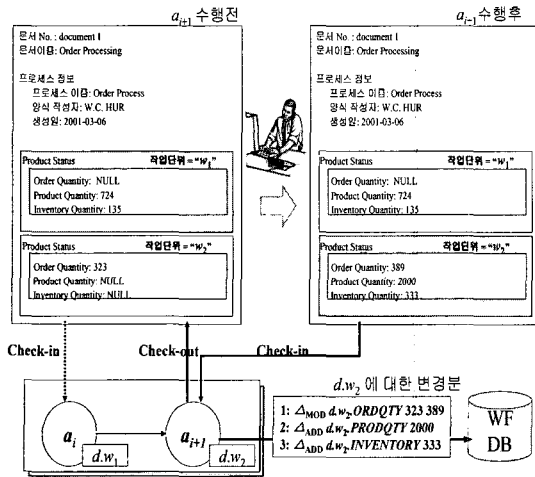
$a_{i+1}$ 수행전

문서 No. : document 1
문서이름: Order Processing

프로세스 정보
프로세스 이름: Order Process
양식 작성자: W.C. HUR
생성일: 2001-03-06

Product Status 작업단위 = "$w_1$"
Order Quantity: NULL
Product Quantity: 724
Inventory Quantity: 135

Product Status 작업단위 = "$w_2$"
Order Quantity: 323
Product Quantity: NULL
Inventory Quantity: NULL

$a_{i+1}$ 수행후

문서 No. : document 1
문서이름: Order Processing

프로세스 정보
프로세스 이름: Order Process
양식 작성자: W.C. HUR
생성일: 2001-03-06

Product Status 작업단위 = "$w_1$"
Order Quantity: NULL
Product Quantity: 724
Inventory Quantity: 135

Product Status 작업단위 = "$w_2$"
Order Quantity: 389
Product Quantity: 2000
Inventory Quantity: 333

Check-in
Check-out
Check-in

$d.w_2$ 에 대한 변경분
1: $\Delta_{MOD}$ $d.w_2$.ORDQTY 323 389
2: $\Delta_{ADD}$ $d.w_2$.PRODQTY 2000
3: $\Delta_{ADD}$ $d.w_2$.INVENTORY 333

$a_i$
$d.w_1$
$a_{i+1}$
$d.w_2$

WF DB